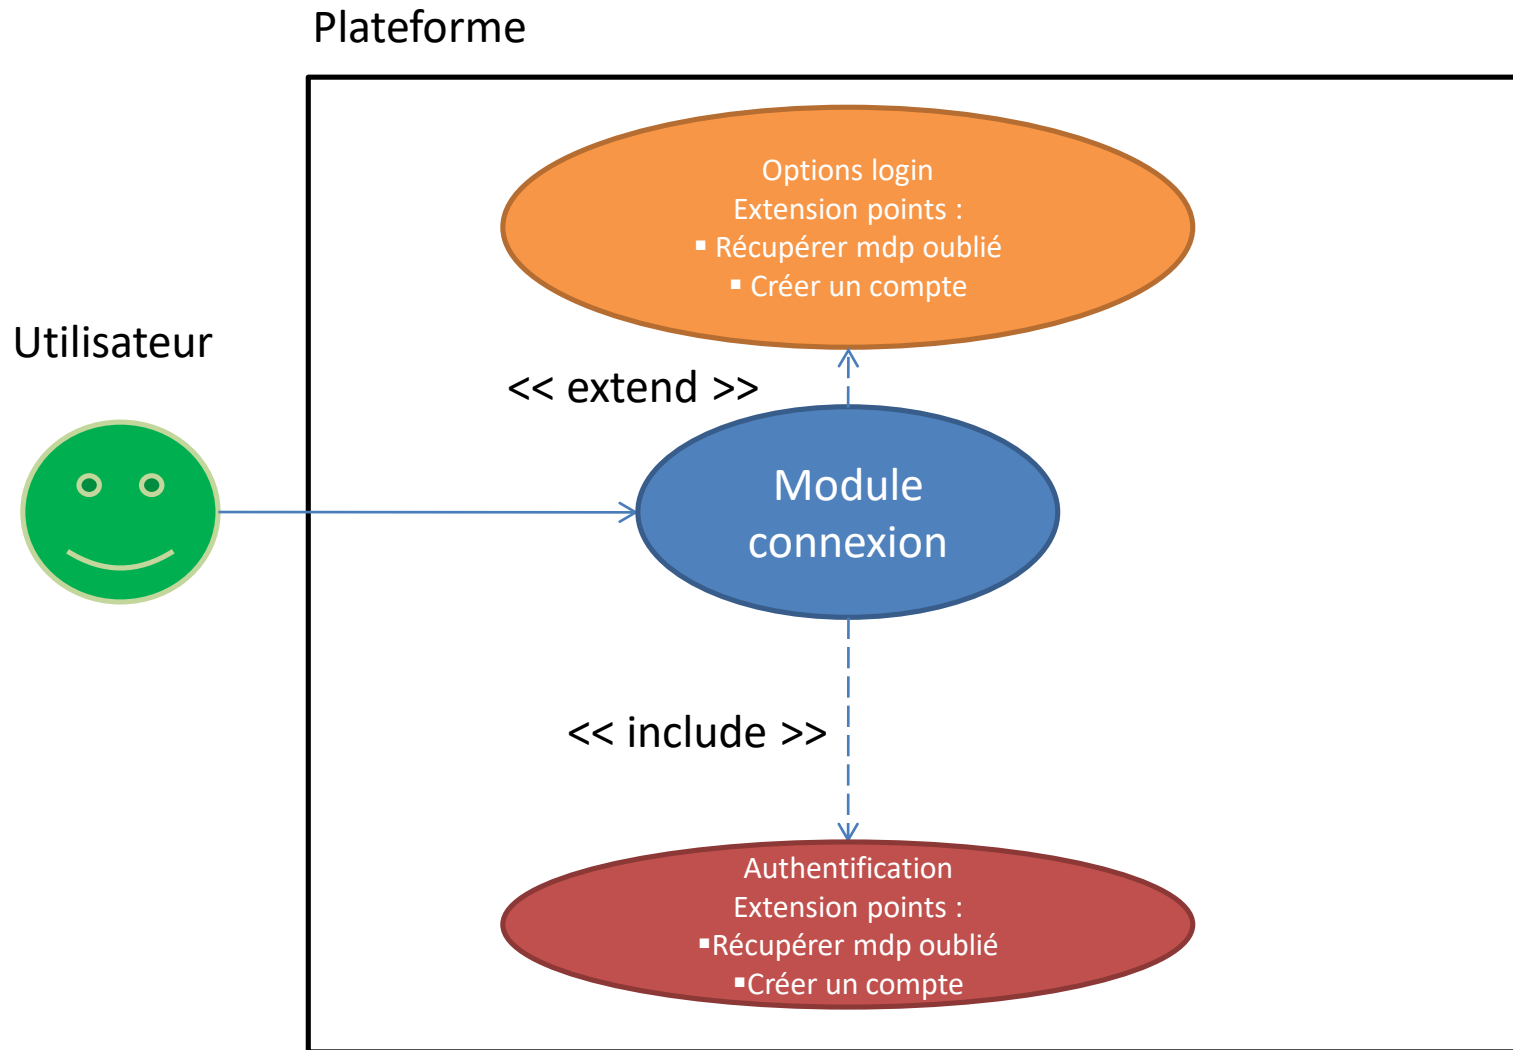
Plateforme

Options login
Extension points :
▪ Récupérer mdp oublié
▪ Créer un compte

Utilisateur

<< extend >>

Module connexion

<< include >>

Authentification
Extension points :
▪Récupérer mdp oublié
▪Créer un compte